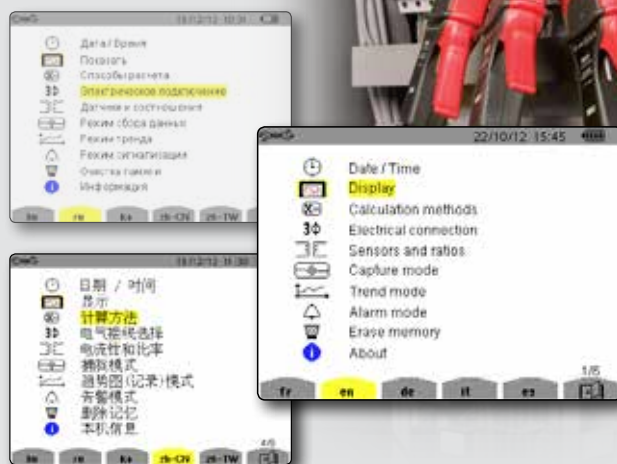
18/12/12 10:31

Дата / Время
Показать
Способы расчета
Электрическое подключение
Датчики и соотношения
Режим сбора данных
Режим тренда
Режим сигнализации
Очистка памяти
Информация

fr ru ko zh-CN zh-TW

22/10/12 15:45

Date / Time
Display
Calculation methods
Electrical connection
Sensors and ratios
Capture mode
Trend mode
Alarm mode
Erase memory
About

1/5

fr en de it es

18/12/12 11:30

日期 / 时间
显示
计算方法
电气接线选择
电流钳和比率
捕获模式
趋势图(记录)模式
告警模式
删除记忆
本机信息

4/5

fr ru ko zh-CN zh-TW